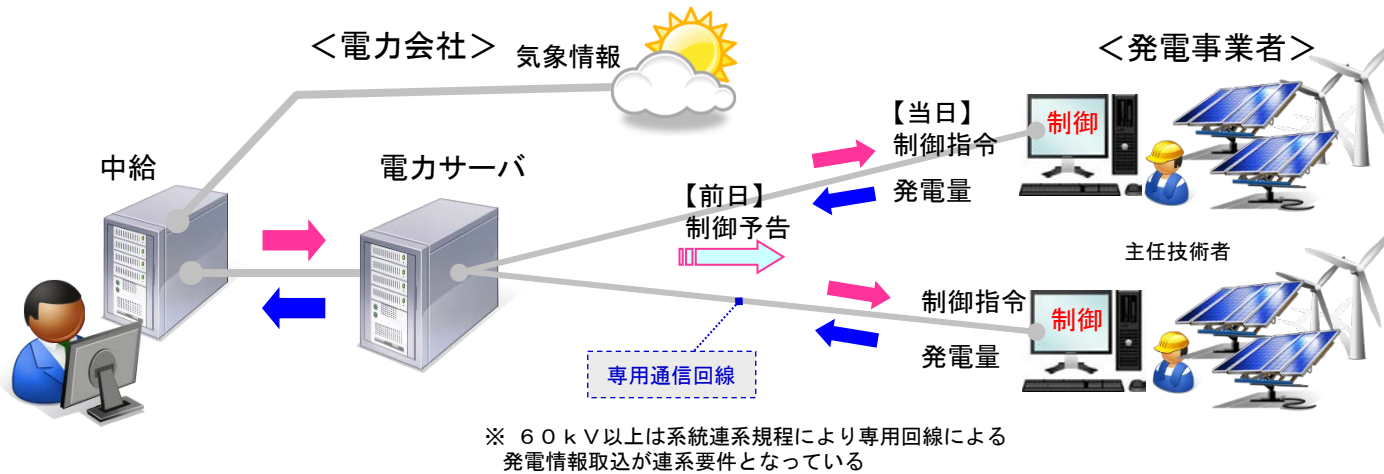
＜電力会社＞

気象情報

＜発電事業者＞

中給

電力サーバ

【前日】
制御予告

【当日】
制御指令

発電量

制御

主任技術者

制御指令

発電量

制御

専用通信回線

※ ６０ｋＶ以上は系統連系規程により専用回線による発電情報取込が連系要件となっている